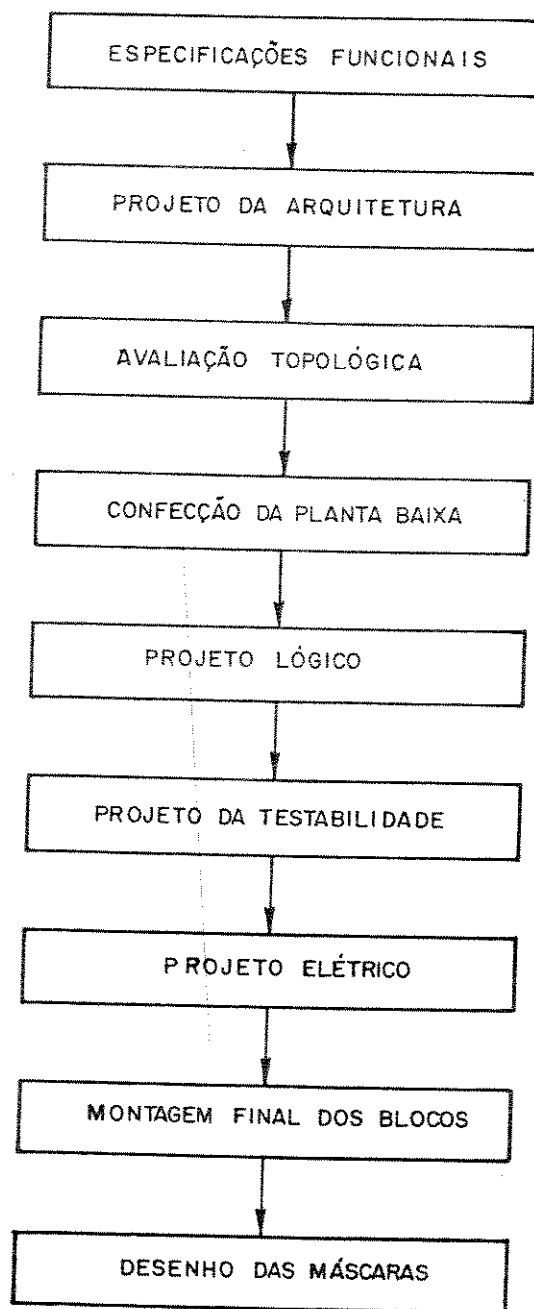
ESPECIFICAÇÕES FUNCIONAIS

PROJETO DA ARQUITETURA

AVALIAÇÃO TOPOLÓGICA

CONFECÇÃO DA PLANTA BAIXA

PROJETO LÓGICO

PROJETO DA TESTABILIDADE

PROJETO ELÉTRICO

MONTAGEM FINAL DOS BLOCOS

DESENHO DAS MÁSCARAS